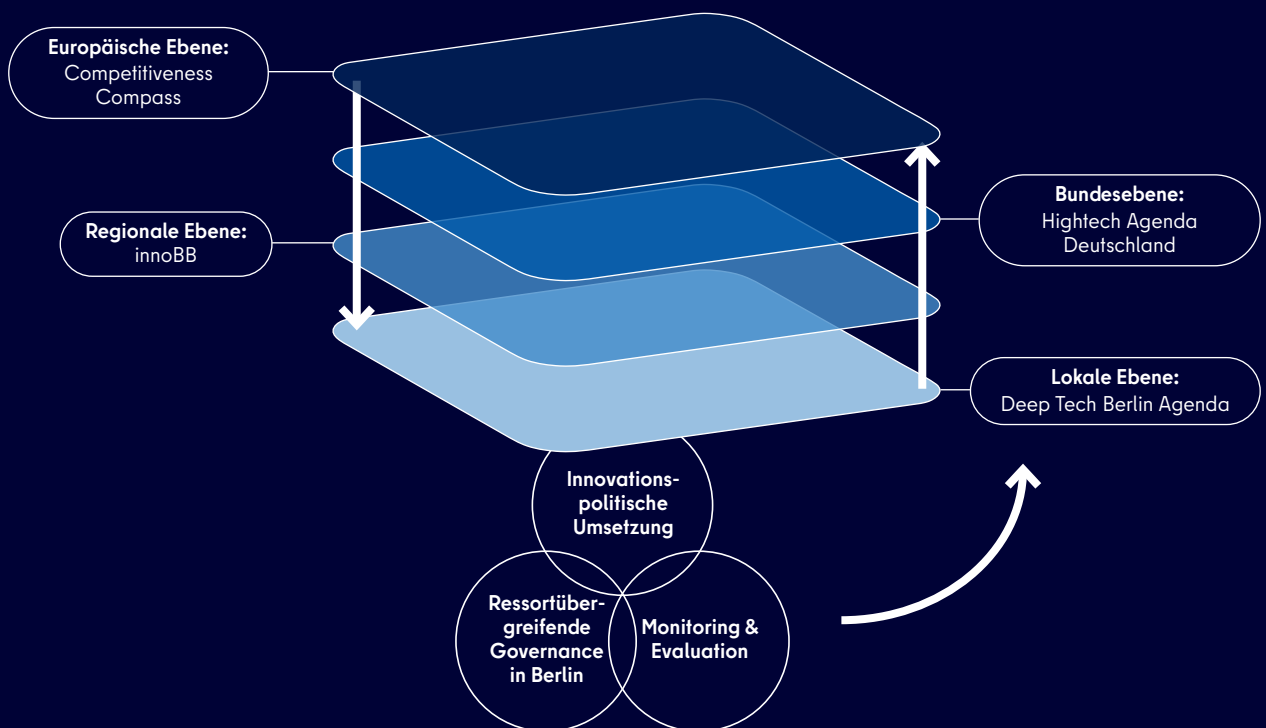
Europäische Ebene:
Competitiveness Compass

Bundesebene:
Hightech Agenda Deutschland

Regionale Ebene:
innoBB

Lokale Ebene:
Deep Tech Berlin Agenda

Innovationspolitische Umsetzung

Ressortübergreifende Governance in Berlin

Monitoring & Evaluation